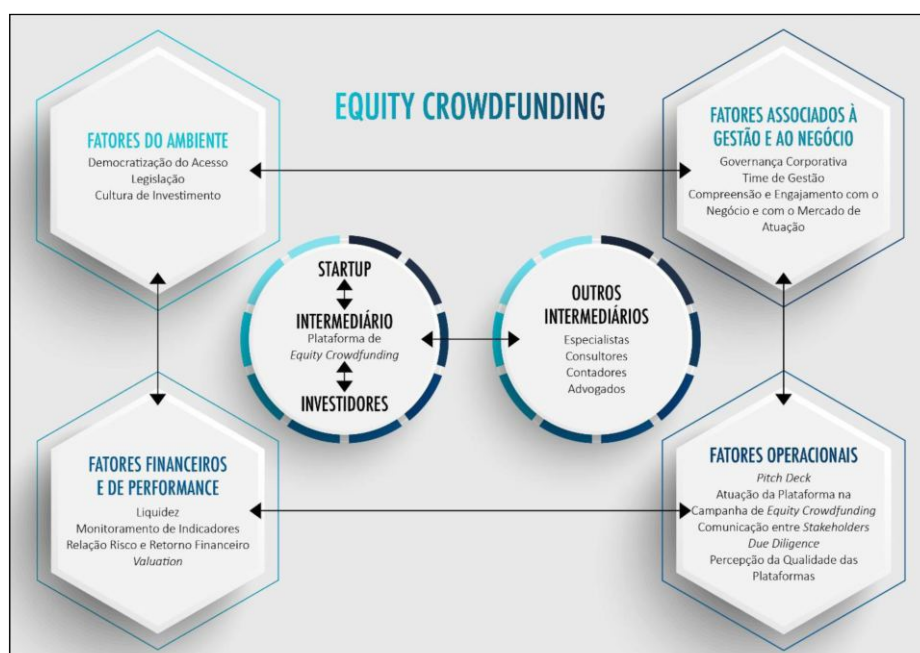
EQUITY CROWDFUNDING

FATORES DO AMBIENTE
Democratização do Acesso
Legislação
Cultura de Investimento

FATORES ASSOCIADOS À GESTÃO E AO NEGÓCIO
Governança Corporativa
Time de Gestão
Compreensão e Engajamento com o Negócio e com o Mercado de Atuação

STARTUP
INTERMEDIÁRIO
Plataforma de *Equity Crowdfunding*
INVESTIDORES

OUTROS INTERMEDIÁRIOS
Especialistas
Consultores
Contadores
Advogados

FATORES FINANCEIROS E DE PERFORMANCE
Liquidez
Monitoramento de Indicadores
Relação Risco e Retorno Financeiro
*Valuation*

FATORES OPERACIONAIS
*Pitch Deck*
Atuação da Plataforma na Campanha de *Equity Crowdfunding*
Comunicação entre *Stakeholders*
*Due Diligence*
Percepção da Qualidade das Plataformas